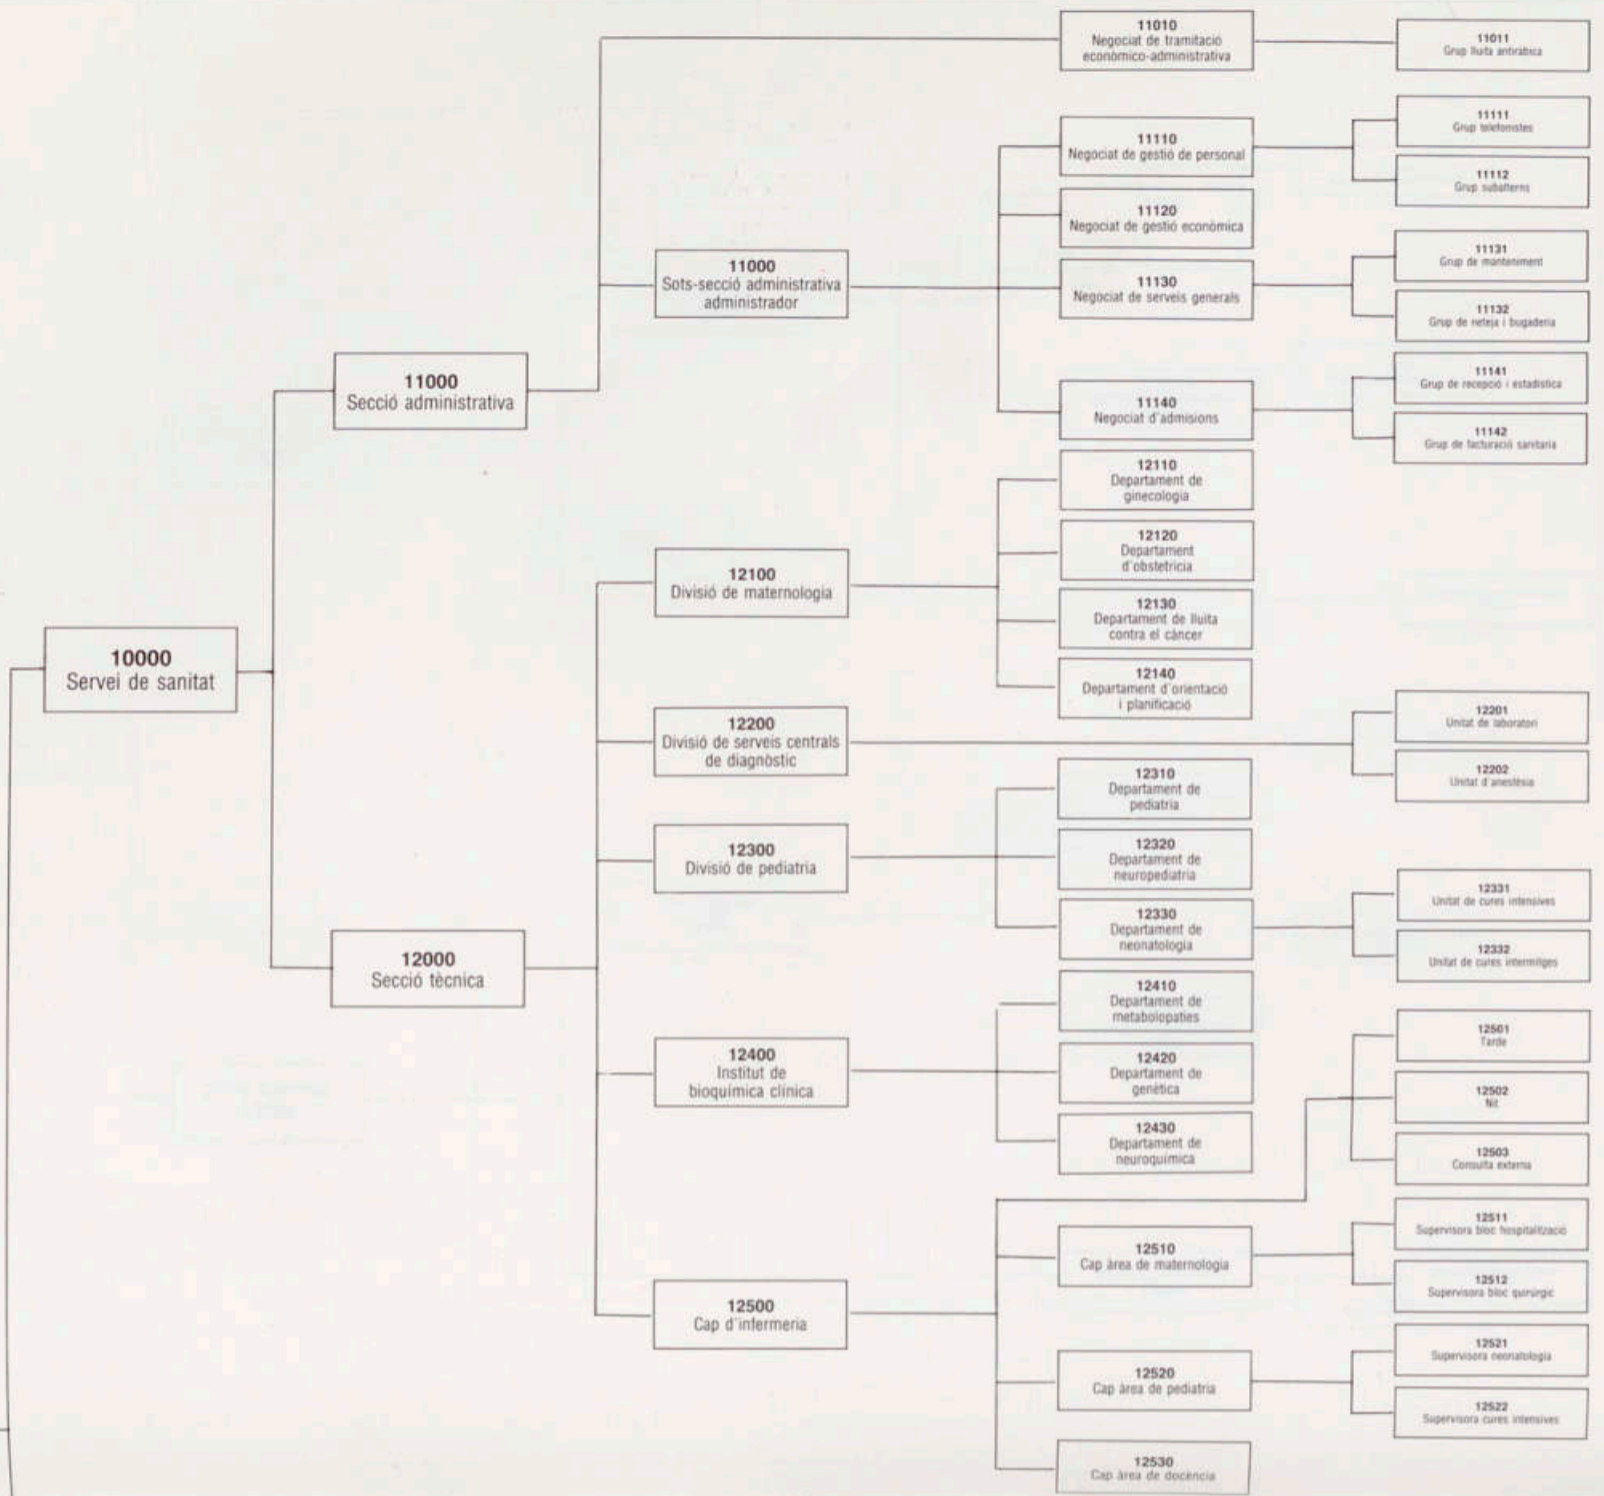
10000
Servei de sanitat

11000
Secció administrativa

11000
Sots-secció administrativa administrador

11010
Negociat de tramitació econòmico-administrativa

11011
Grup lluita antiràbica

11110
Negociat de gestió de personal

11111
Grup telefonistes

11112
Grup subalterns

11120
Negociat de gestió econòmica

11130
Negociat de serveis generals

11131
Grup de manteniment

11132
Grup de neteja i bugaderia

11140
Negociat d'admisions

11141
Grup de recepció i estadística

11142
Grup de facturació sanitària

12000
Secció tècnica

12100
Divisió de maternologia

12110
Departament de ginecologia

12120
Departament d'obstetrícia

12130
Departament de lluita contra el càncer

12140
Departament d'orientació i planificació

12200
Divisió de serveis centrals de diagnòstic

12201
Unitat de laboratori

12202
Unitat d'anestèsia

12300
Divisió de pediatria

12310
Departament de pediatria

12320
Departament de neuropediatria

12330
Departament de neonatologia

12331
Unitat de cures intensives

12332
Unitat de cures intermitges

12400
Institut de bioquímica clínica

12410
Departament de metabolopaties

12420
Departament de genètica

12430
Departament de neuroquímica

12500
Cap d'infermeria

12501
Tarde

12502
Nit

12503
Consulta externa

12510
Cap àrea de maternologia

12511
Supervisora bloc hospitalització

12512
Supervisora bloc quirúrgic

12520
Cap àrea de pediatria

12521
Supervisora neonatologia

12522
Supervisora cures intensives

12530
Cap àrea de docència